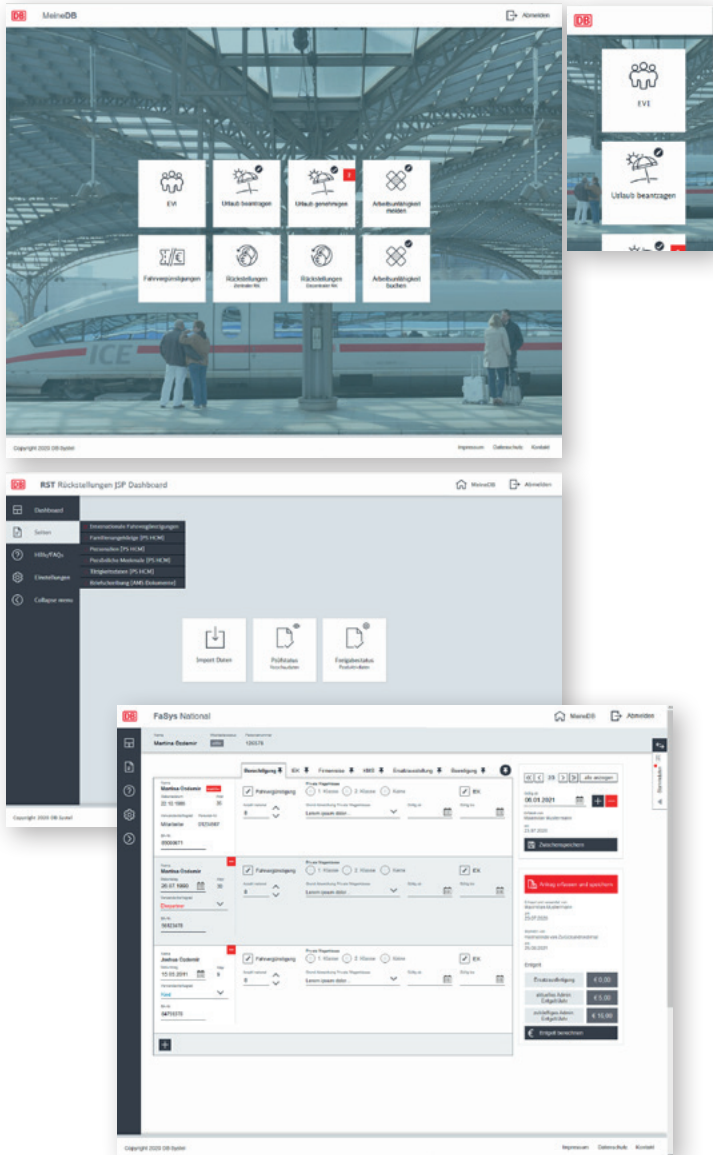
DB MeineDB Abmelden

EVI
Urlaub beantragen
Urlaub genehmigen
Arbeitsunfähigkeit melden
Fahrvergünstigungen
Rückstellungen Zentraler RK
Rückstellungen Dezentraler RK
Arbeitsunfähigkeit buchen

ICE

Copyright 2020 DB Systel Impressum Datenschutz Kontakt

DB
EVI
Urlaub beantragen

DB RST Rückstellungen JSP Dashboard MeineDB Abmelden

Dashboard
Seiten
Hilfe/FAQs
Einstellungen
Collapse menu

Internationale Fahrvergünstigungen
Familienangehörige [PS HCM]
Personalien [PS HCM]
Persönliche Merkmale [PS HCM]
Eintrittsdaten [PS HCM]
Briefschreibung [AMS-Dokumente]

Import Daten
Prüfstatus
Freigabestatus

Copyright 2020 DB Systel

DB FaSys National MeineDB Abmelden

Martina Özdemir 135576

Beschäftigung IDK Firmenreise VMS Ersatzbeschaffung Bestätigung

Martina Özdemir 22.10.1986 35 Mitarbeiterin 09254987 89200671
Fahrvergünstigung 1. Klasse 2. Klasse Keine IDK 0 Lorem ipsum dolor
Martina Özdemir 20.07.1990 30 Ehepartner 19923478
Fahrvergünstigung 1. Klasse 2. Klasse Keine IDK 0 Lorem ipsum dolor
Joshua Özdemir 13.03.2001 8 Kind 34710370
Fahrvergünstigung 1. Klasse 2. Klasse Keine IDK 0 Lorem ipsum dolor

23 alle anzeigen
06.01.2021
Zwischenspeichern
Antrag erfassen und speichern
Entgelt
Ersatzbeschaffung € 0,00
aktuelles Admin Entgelt/Jahr € 5,00
zukünftiges Admin Entgelt/Jahr € 10,00
Entgelt berechnen

Copyright 2020 DB Systel Impressum Datenschutz Kontakt